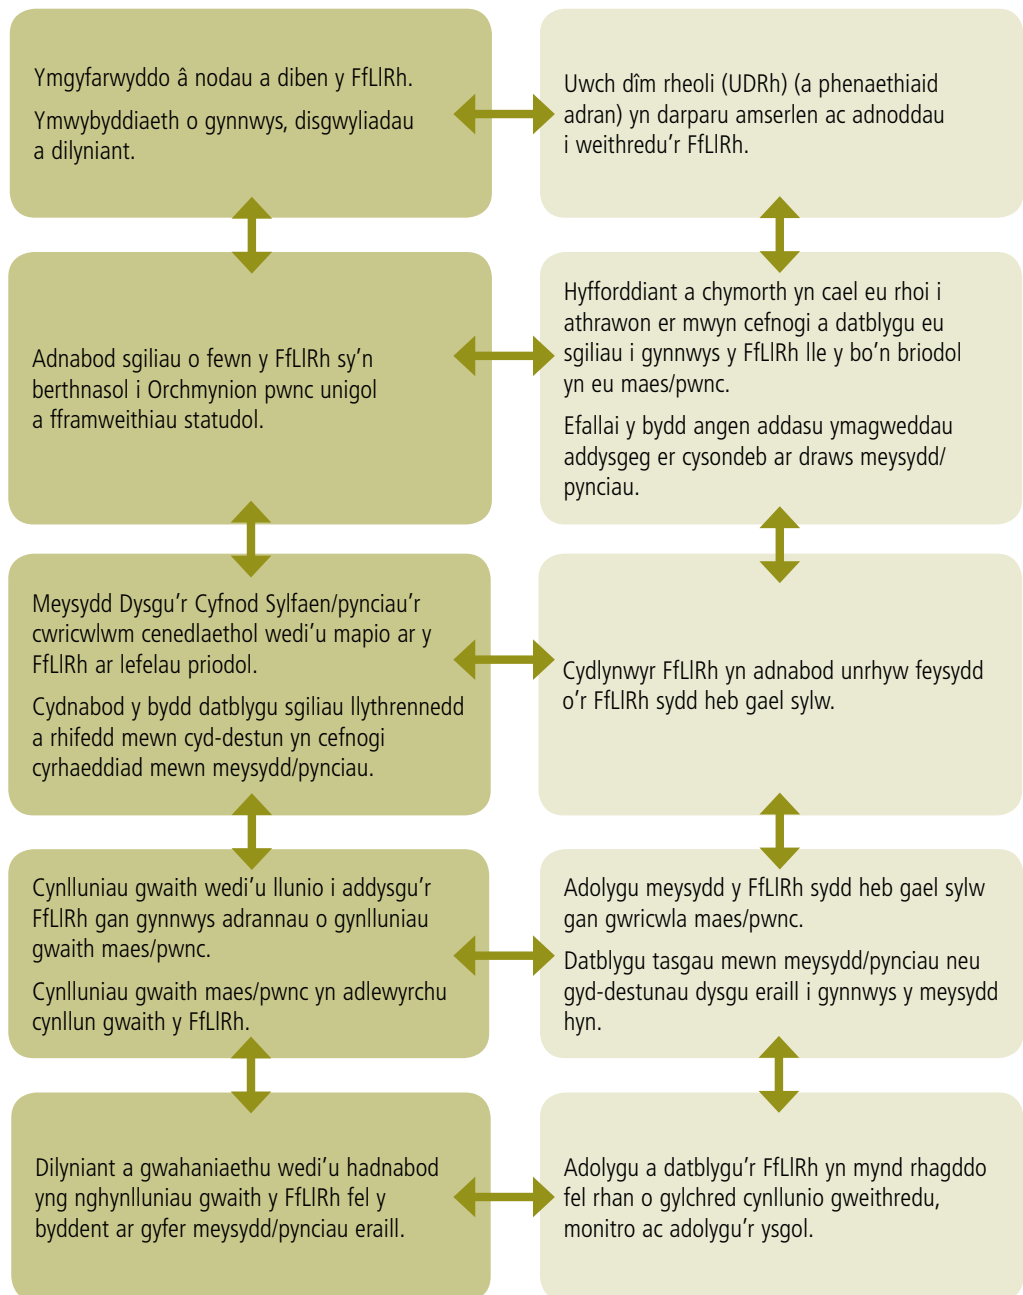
Ymgyfarwyddo â nodau a diben y FfLlRh.

Ymwybyddiaeth o gynnwys, disgwyliadau a dilyniant.

Uwch dîm rheoli (UDRh) (a phenaethiaid adran) yn darparu amserlen ac adnoddau i weithredu'r FfLlRh.

Adnabod sgiliau o fewn y FfLlRh sy'n berthnasol i Orchmynion pwnc unigol a fframweithiau statudol.

Hyfforddiant a chymorth yn cael eu rhoi i athrawon er mwyn cefnogi a datblygu eu sgiliau i gynnwys y FfLlRh lle y bo'n briodol yn eu maes/pwnc.

Efallai y bydd angen addasu ymagweddau addysgeg er cysondeb ar draws meysydd/pynciau.

Meysydd Dysgu'r Cyfnod Sylfaen/pynciau'r cwricwlwm cenedlaethol wedi'u mapio ar y FfLlRh ar lefelau priodol.

Cydnabod y bydd datblygu sgiliau llythrennedd a rhifedd mewn cyd-destun yn cefnogi cyrhaeddiad mewn meysydd/pynciau.

Cydlynwyr FfLlRh yn adnabod unrhyw feysydd o'r FfLlRh sydd heb gael sylw.

Cynlluniau gwaith wedi'u llunio i addysgu'r FfLlRh gan gynnwys adrannau o gynlluniau gwaith maes/pwnc.

Cynlluniau gwaith maes/pwnc yn adlewyrchu cynllun gwaith y FfLlRh.

Adolygu meysydd y FfLlRh sydd heb gael sylw gan gwricwla maes/pwnc.

Datblygu tasgau mewn meysydd/pynciau neu gyd-destunau dysgu eraill i gynnwys y meysydd hyn.

Dilyniant a gwahaniaethu wedi'u hadnabod yng nghynlluniau gwaith y FfLlRh fel y byddent ar gyfer meysydd/pynciau eraill.

Adolygu a datblygu'r FfLlRh yn mynd rhagddo fel rhan o gylchred cynllunio gweithredu, monitro ac adolygu'r ysgol.